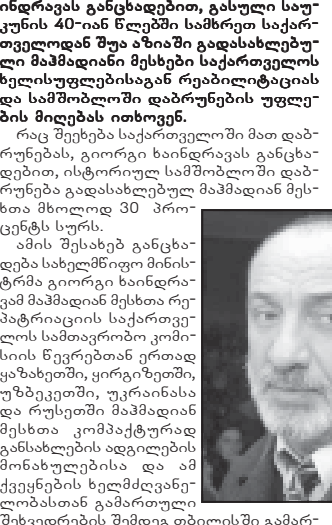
ინდრავას განცხადებით, გასული საუკუნის 40-იან წლებში სამხრეთ საქართველოდან შუა აზიაში გადასახლებული მაჰმადიანი მესხები საქართველოს ხელისუფლებისაგან რეაბილიტაციას და სამშობლოში დაბრუნების უფლების მიღებას ითხოვენ.

რაც შეეხება საქართველოში მათ დაბრუნებას, გიორგი ხაინდრავას განცხადებით, ისტორიულ სამშობლოში დაბრუნება გადასახლებულ მაჰმადიან მესხთა მხოლოდ 30 პროცენტს სურს.

ამის შესახებ განცხადება სახელმწიფო მინისტრმა გიორგი ხაინდრავამ მაჰმადიან მესხთა რეპატრიაციის საქართველოს სამთავრობო კომისიის წევრებთან ერთად ყაზახეთში, ყირგიზეთში, უზბეკეთში, უკრაინასა და რუსეთში მაჰმადიან მესხთა კომპაქტურად განსახლების ადგილების მონახულებისა და ამ ქვეყნების ხელმძღვანელობასთან გამართული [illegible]